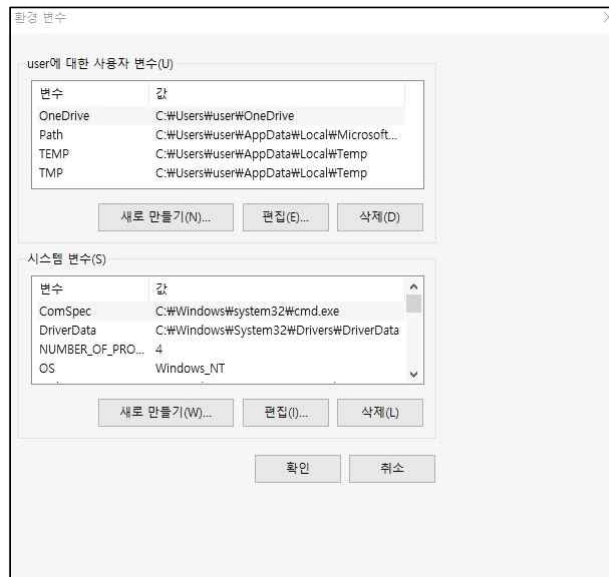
환경 변수

user에 대한 사용자 변수(U)

| 변수 | 값 |
|---|---|
| OneDrive | C:₩Users₩user₩OneDrive |
| Path | C:₩Users₩user₩AppData₩Local₩Microsoft... |
| TEMP | C:₩Users₩user₩AppData₩Local₩Temp |
| TMP | C:₩Users₩user₩AppData₩Local₩Temp |

새로 만들기(N)... 편집(E)... 삭제(D)

시스템 변수(S)

| 변수 | 값 |
|---|---|
| ComSpec | C:₩Windows₩system32₩cmd.exe |
| DriverData | C:₩Windows₩System32₩Drivers₩DriverData |
| NUMBER_OF_PRO... | 4 |
| OS | Windows_NT |

새로 만들기(W)... 편집(I)... 삭제(L)

확인 취소